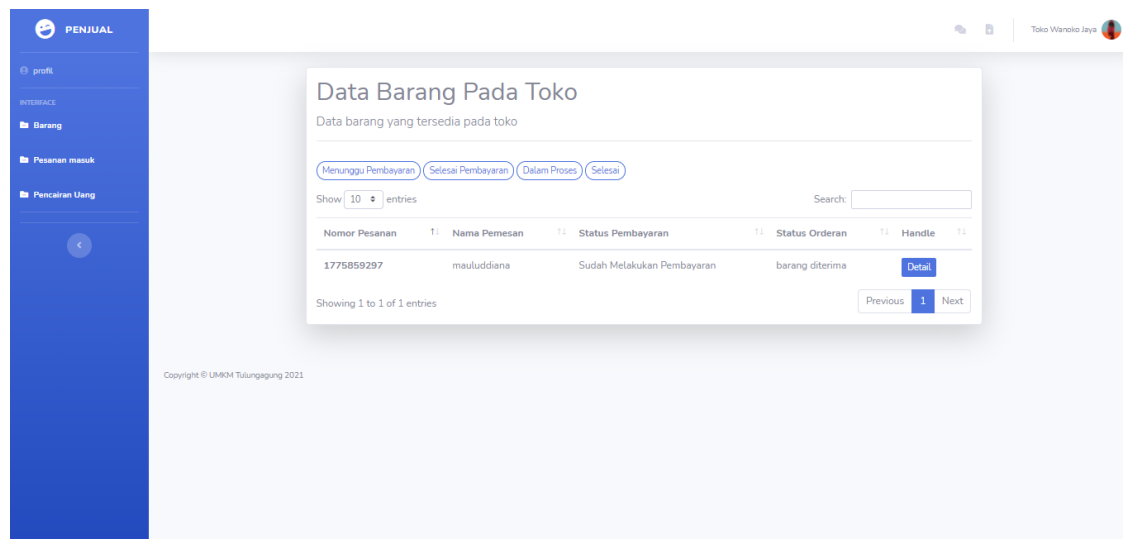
PENJUAL

profil

INTERFACE

Barang

Pesanan masuk

Pencairan Uang

Toko Wanoko Jaya

Data Barang Pada Toko

Data barang yang tersedia pada toko

Menunggu Pembayaran Selesai Pembayaran Dalam Proses Selesai

Show 10 entries

Search:

| Nomor Pesanan | Nama Pemesan | Status Pembayaran | Status Orderan | Handle |
|---|---|---|---|---|
| 1775859297 | mauluddiana | Sudah Melakukan Pembayaran | barang diterima | Detail |

Showing 1 to 1 of 1 entries

Previous 1 Next

Copyright © UMKM Tulungagung 2021